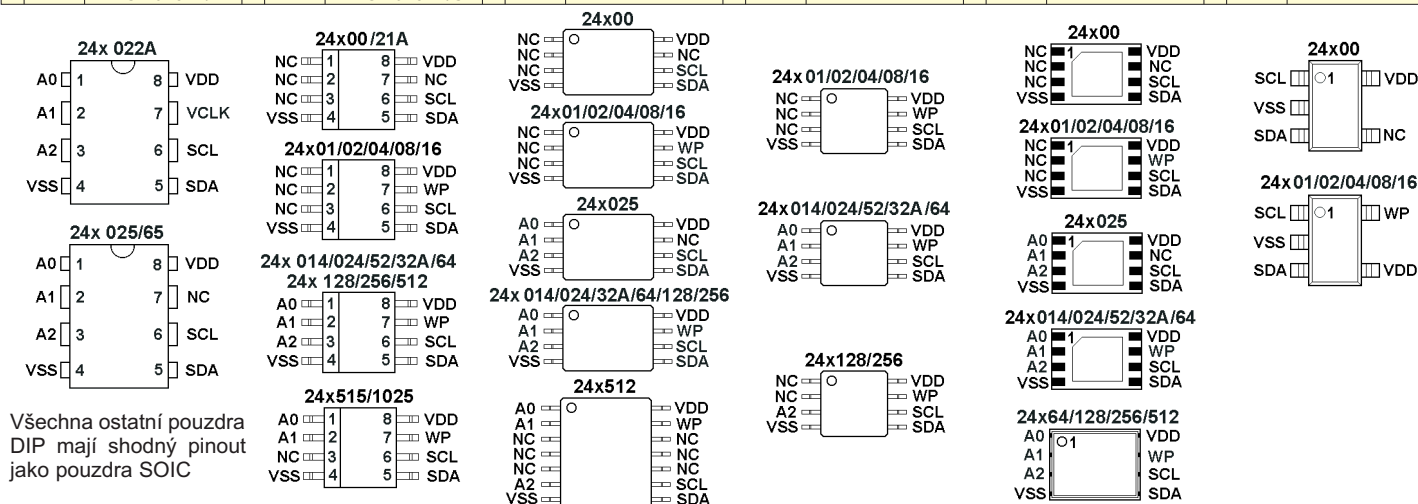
24x 022A
A0 1 8 VDD
A1 2 7 VCLK
A2 3 6 SCL
VSS 4 5 SDA

24x 025/65
A0 1 8 VDD
A1 2 7 NC
A2 3 6 SCL
VSS 4 5 SDA

Všechna ostatní pouzdra DIP mají shodný pinout jako pouzdra SOIC

24x00/21A
NC 1 8 VDD
NC 2 7 NC
NC 3 6 SCL
VSS 4 5 SDA

24x01/02/04/08/16
NC 1 8 VDD
NC 2 7 WP
NC 3 6 SCL
VSS 4 5 SDA

24x 014/024/52/32A/64
24x 128/256/512
A0 1 8 VDD
A1 2 7 WP
A2 3 6 SCL
VSS 4 5 SDA

24x515/1025
A0 1 8 VDD
A1 2 7 WP
NC 3 6 SCL
VSS 4 5 SDA

24x00
NC VDD
NC NC
NC SCL
VSS SDA

24x01/02/04/08/16
NC VDD
NC WP
NC SCL
VSS SDA

24x025
A0 VDD
A1 NC
A2 SCL
VSS SDA

24x 014/024/32A/64/128/256
A0 VDD
A1 WP
A2 SCL
VSS SDA

24x512
A0 VDD
A1 WP
NC NC
NC NC
NC NC
A2 SCL
VSS SDA

24x 01/02/04/08/16
NC VDD
NC WP
NC SCL
VSS SDA

24x 014/024/52/32A/64
A0 VDD
A1 WP
A2 SCL
VSS SDA

24x128/256
NC VDD
NC WP
A2 SCL
VSS SDA

24x00
NC 1 VDD
NC NC
NC SCL
VSS SDA

24x01/02/04/08/16
NC 1 VDD
NC WP
NC SCL
VSS SDA

24x025
A0 1 VDD
A1 NC
A2 SCL
VSS SDA

24x014/024/52/32A/64
A0 1 VDD
A1 WP
A2 SCL
VSS SDA

24x64/128/256/512
A0 1 VDD
A1 WP
A2 SCL
VSS SDA

24x00
SCL 1 VDD
VSS
SDA NC

24x 01/02/04/08/16
SCL 1 WP
VSS
SDA VDD